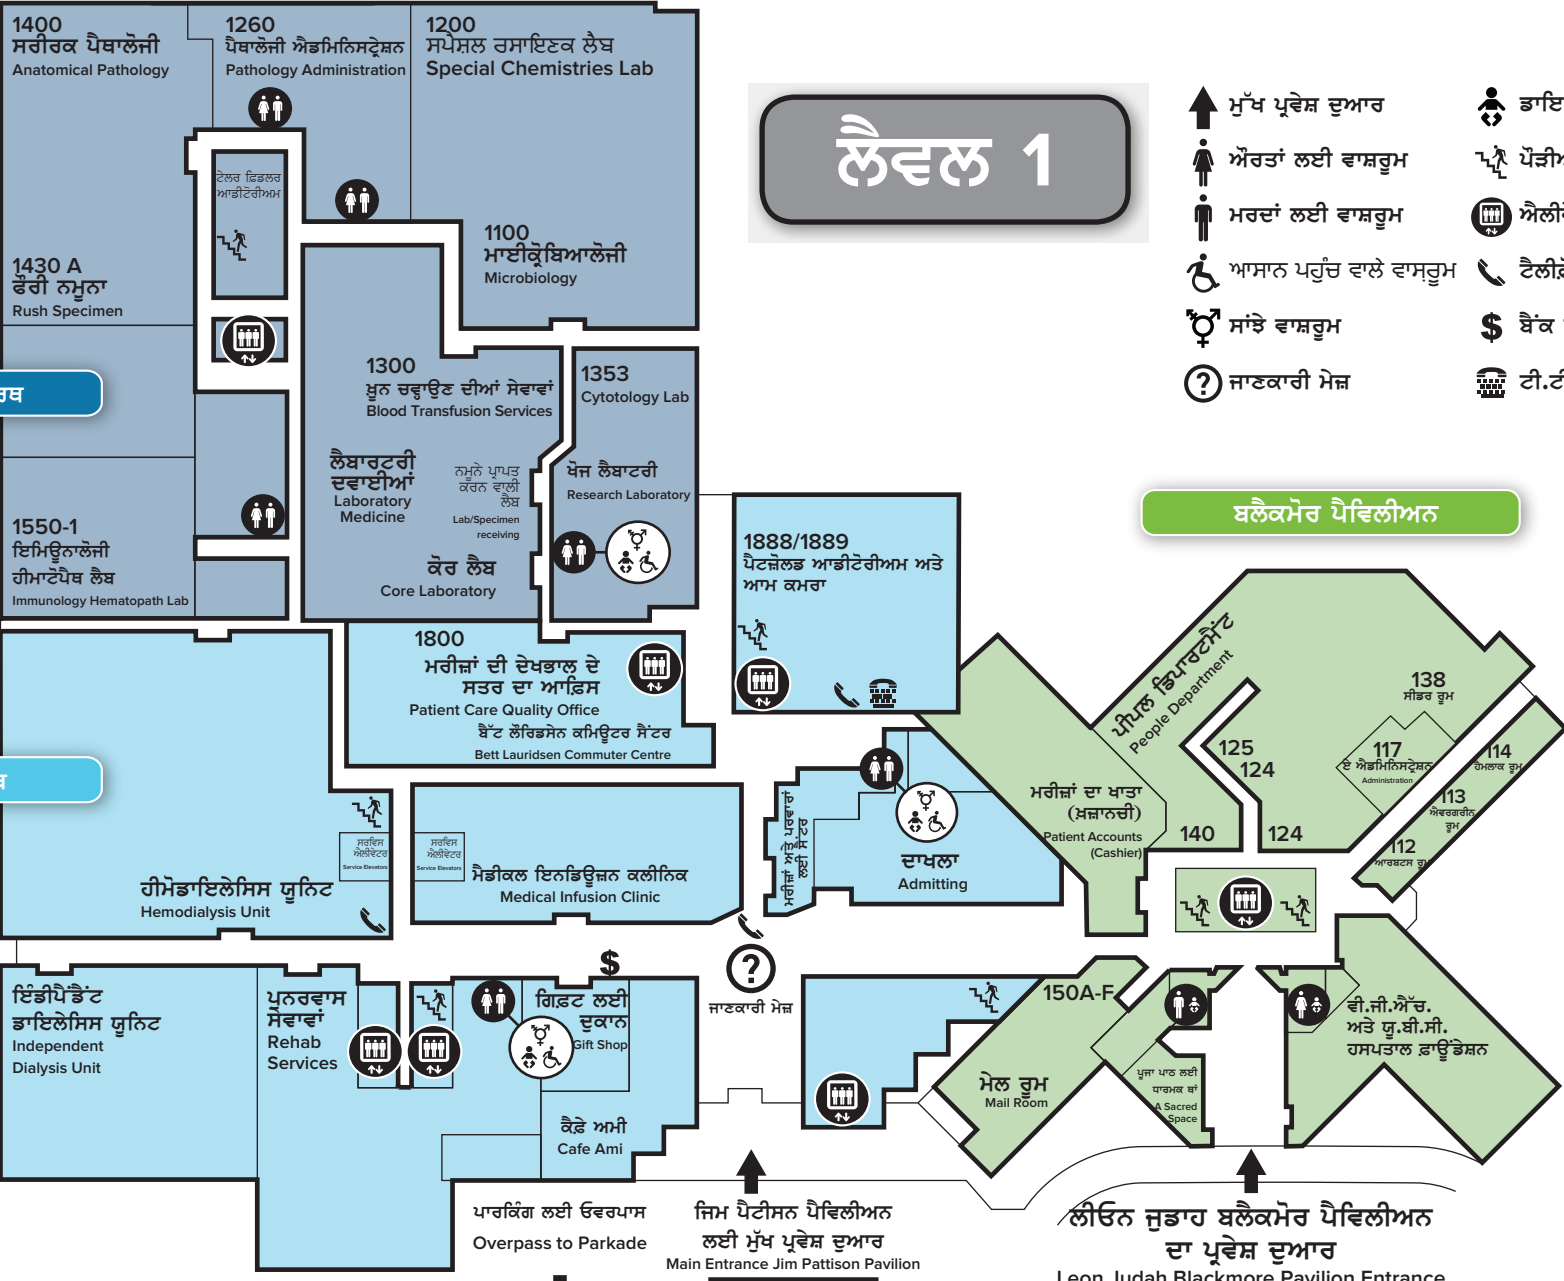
1400
ਸਰੀਰਕ ਪੈਥਾਲੋਜੀ
Anatomical Pathology

1260
ਪੈਥਾਲੋਜੀ ਐਡਮਿਨਿਸਟ੍ਰੇਸ਼ਨ
Pathology Administration

1200
ਸਪੈਸ਼ਲ ਰਸਾਇਣਕ ਲੈਬ
Special Chemistries Lab

ਲੈਵਲ 1

ਮੁੱਖ ਪ੍ਰਵੇਸ਼ ਦੁਆਰ
ਔਰਤਾਂ ਲਈ ਵਾਸ਼ਰੂਮ
ਮਰਦਾਂ ਲਈ ਵਾਸ਼ਰੂਮ
ਆਸਾਨ ਪਹੁੰਚ ਵਾਲੇ ਵਾਸ਼ਰੂਮ
ਸਾਂਝੇ ਵਾਸ਼ਰੂਮ
ਜਾਣਕਾਰੀ ਮੇਜ਼

ਡਾਇ
ਪੌੜੀ
ਐਲੀ
ਟੈਲੀ
ਬੈਂਕ
ਟੀ.ਟੀ

ਟੇਲਰ ਫਿਡਲਰ ਆਡੀਟੋਰੀਅਮ

1100
ਮਾਈਕ੍ਰੋਬਿਆਲੋਜੀ
Microbiology

1430 A
ਫੌਰੀ ਨਮੂਨਾ
Rush Specimen

ਰਬ

1300
ਖ਼ੂਨ ਚੜ੍ਹਾਉਣ ਦੀਆਂ ਸੇਵਾਵਾਂ
Blood Transfusion Services

1353
Cytotology Lab

ਲੈਬਾਰਟਰੀ ਦਵਾਈਆਂ
Laboratory Medicine

ਨਮੂਨੇ ਪ੍ਰਾਪਤ ਕਰਨ ਵਾਲੀ ਲੈਬ
Lab/Specimen receiving

ਖੋਜ ਲੈਬਾਟਰੀ
Research Laboratory

1550-1
ਇਮਿਊਨਾਲੋਜੀ ਹੀਮਾਟੋਪੈਥ ਲੈਬ
Immunology Hematopath Lab

ਕੋਰ ਲੈਬ
Core Laboratory

ਬਲੈਕਮੋਰ ਪੈਵਿਲੀਅਨ

1888/1889
ਪੈਟਜ਼ੋਲਡ ਆਡੀਟੋਰੀਅਮ ਅਤੇ ਆਮ ਕਮਰਾ

1800
ਮਰੀਜ਼ਾਂ ਦੀ ਦੇਖਭਾਲ ਦੇ ਸਤਰ ਦਾ ਆਫ਼ਿਸ
Patient Care Quality Office
ਬੈੱਟ ਲੌਰਿਡਸੇਨ ਕਮਿਊਟਰ ਸੈਂਟਰ
Bett Lauridsen Commuter Centre

ਪੀਪਲ ਡਿਪਾਰਟਮੈਂਟ
People Department

138
ਸੀਡਰ ਰੂਮ

125
124

117
ਏ ਐਡਮਿਨਿਸਟ੍ਰੇਸ਼ਨ
Administration

114
ਹੇਮਲਾਕ ਰੂਮ

113
ਐਵਰਗਰੀਨ ਰੂਮ

112
ਆਰਬਟਸ ਰੂ

ਮਰੀਜ਼ਾਂ ਦਾ ਖਾਤਾ (ਖ਼ਜ਼ਾਨਚੀ)
Patient Accounts (Cashier)

140

124

ਸ

ਸਰਵਿਸ ਐਲੀਵੇਟਰ
Service Elevators

ਸਰਵਿਸ ਐਲੀਵੇਟਰ
Service Elevators

ਹੀਮੋਡਾਇਲੇਸਿਸ ਯੂਨਿਟ
Hemodialysis Unit

ਮੈਡੀਕਲ ਇਨਫ਼ਿਊਜ਼ਨ ਕਲੀਨਿਕ
Medical Infusion Clinic

ਮਰੀਜ਼ ਅਤੇ ਪਰਿਵਾਰ ਲਈ ਸੈਂਟਰ

ਦਾਖਲਾ
Admitting

ਇੰਡੀਪੈਂਡੈਂਟ ਡਾਇਲੇਸਿਸ ਯੂਨਿਟ
Independent Dialysis Unit

ਪੁਨਰਵਾਸ ਸੇਵਾਵਾਂ
Rehab Services

ਗਿਫ਼ਟ ਲਈ ਦੁਕਾਨ
Gift Shop

ਜਾਣਕਾਰੀ ਮੇਜ਼

150A-F

ਮੇਲ ਰੂਮ
Mail Room

ਪੂਜਾ ਪਾਠ ਲਈ ਧਾਰਮਕ ਥਾਂ
A Sacred Space

ਵੀ.ਜੀ.ਐੱਚ. ਅਤੇ ਯੂ.ਬੀ.ਸੀ. ਹਸਪਤਾਲ ਫ਼ਾਊਂਡੇਸ਼ਨ

ਕੈਫ਼ੇ ਆਮੀ
Cafe Ami

ਪਾਰਕਿੰਗ ਲਈ ਓਵਰਪਾਸ
Overpass to Parkade

ਜਿਮ ਪੈਟੀਸਨ ਪੈਵਿਲੀਅਨ ਲਈ ਮੁੱਖ ਪ੍ਰਵੇਸ਼ ਦੁਆਰ
Main Entrance Jim Pattison Pavilion

ਲੀਓਨ ਜੁਡਾਹ ਬਲੈਕਮੋਰ ਪੈਵਿਲੀਅਨ ਦਾ ਪ੍ਰਵੇਸ਼ ਦੁਆਰ
Leon Judah Blackmore Pavilion Entrance